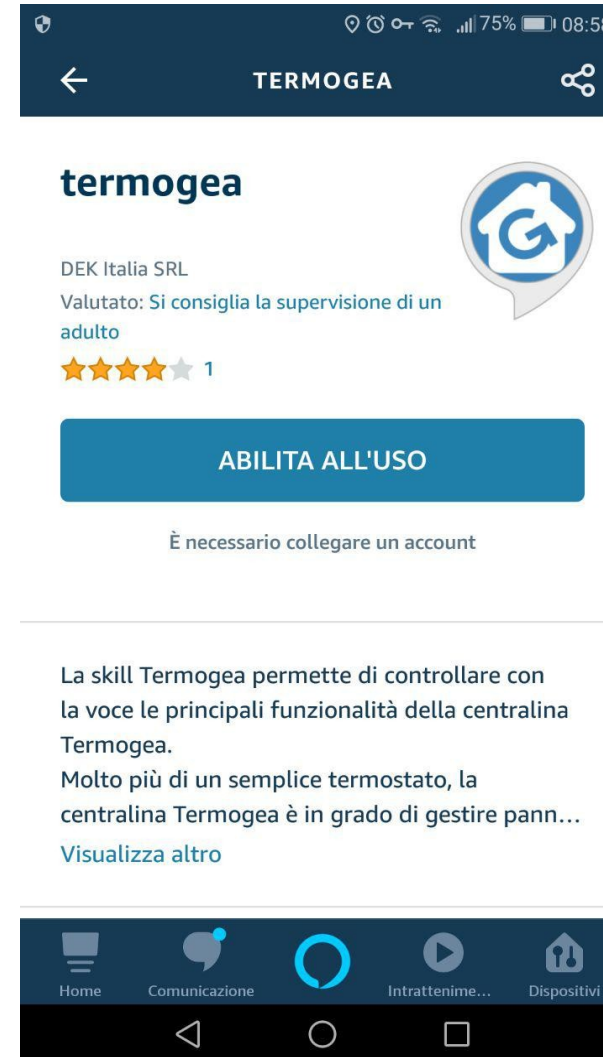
75% 08:5

TERMOGEA

termogea

DEK Italia SRL
Valutato: Si consiglia la supervisione di un adulto
1

ABILITA ALL'USO

È necessario collegare un account

La skill Termogea permette di controllare con la voce le principali funzionalità della centralina Termogea.
Molto più di un semplice termostato, la centralina Termogea è in grado di gestire pann…
Visualizza altro

Home
Comunicazione
Intrattenime…
Dispositivi